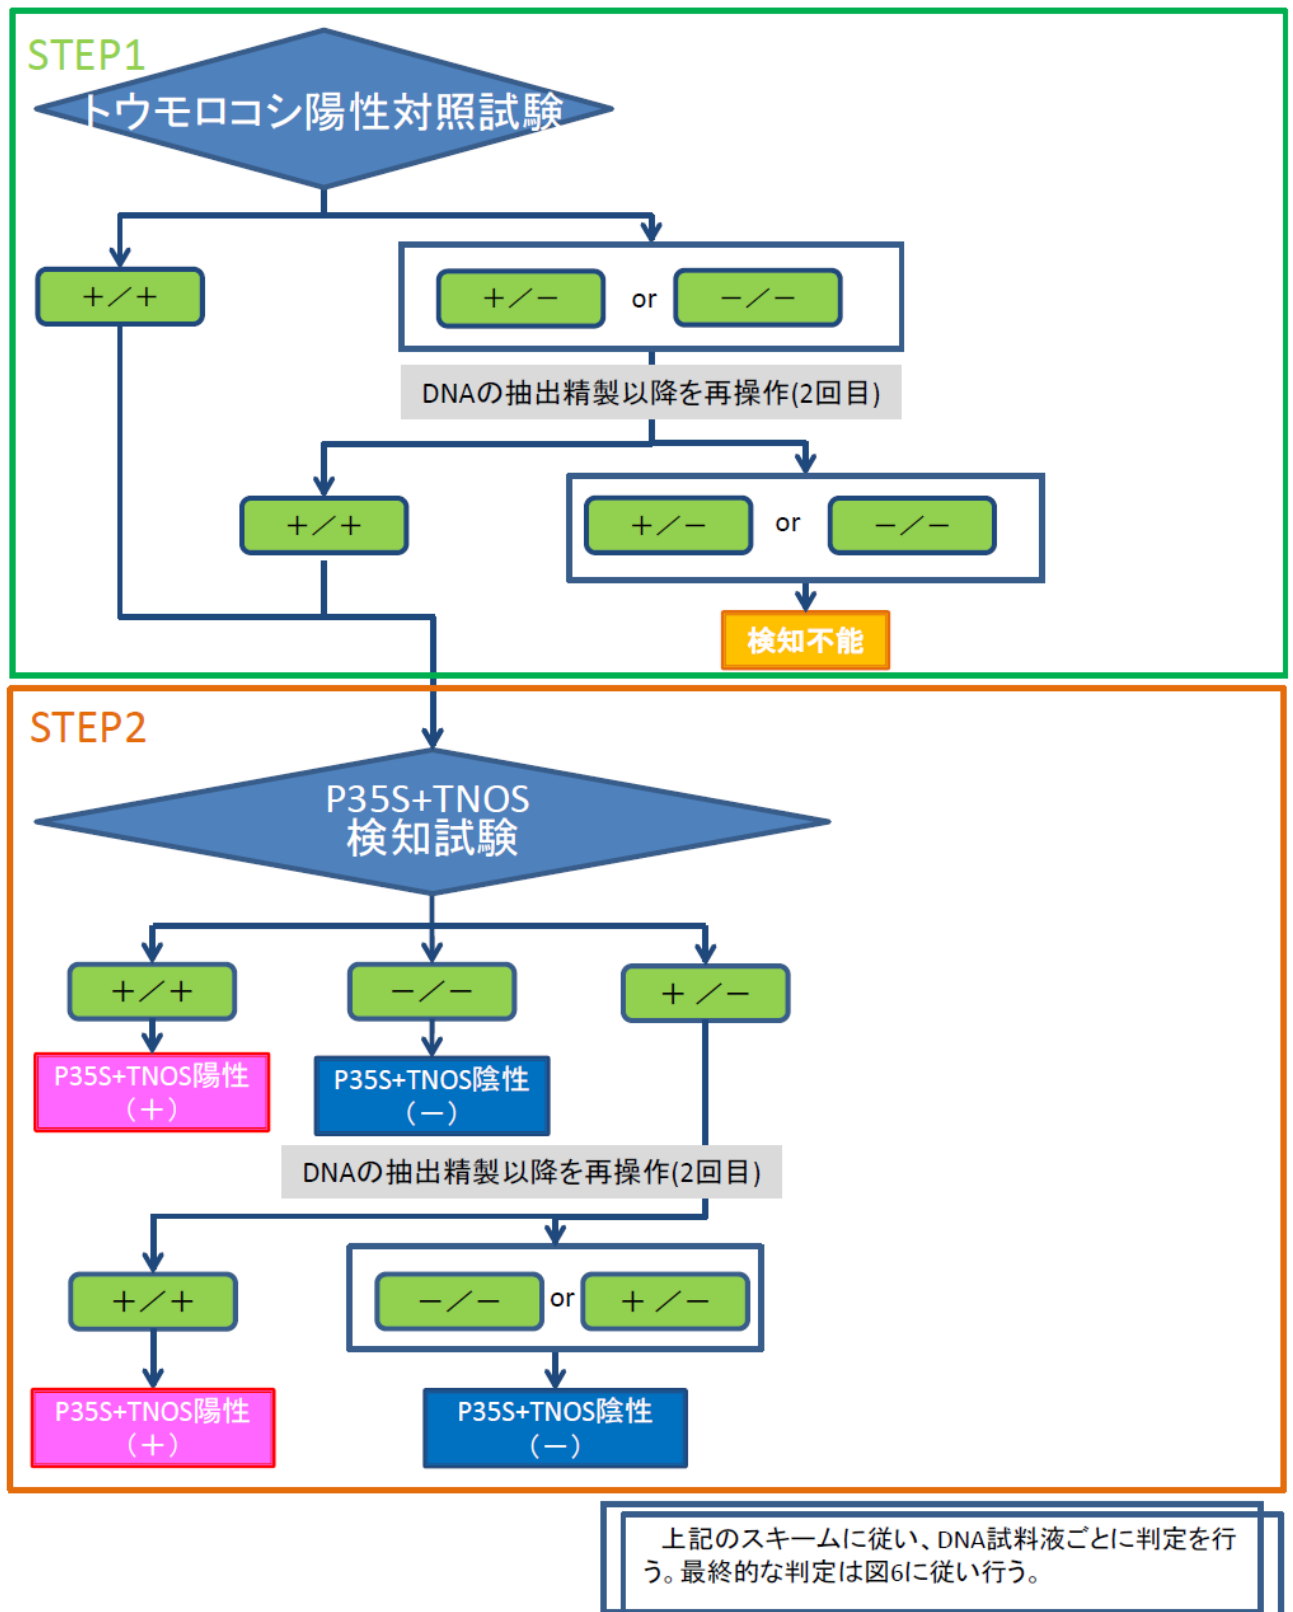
STEP1

トウモロコシ陽性対照試験

＋／＋

＋／－ or －／－

DNAの抽出精製以降を再操作(2回目)

＋／＋

＋／－ or －／－

検知不能

STEP2

P35S+TNOS
検知試験

＋／＋

－／－

＋／－

P35S+TNOS陽性
（＋）

P35S+TNOS陰性
（－）

DNAの抽出精製以降を再操作(2回目)

＋／＋

－／－ or ＋／－

P35S+TNOS陽性
（＋）

P35S+TNOS陰性
（－）

上記のスキームに従い、DNA試料液ごとに判定を行う。最終的な判定は図6に従い行う。